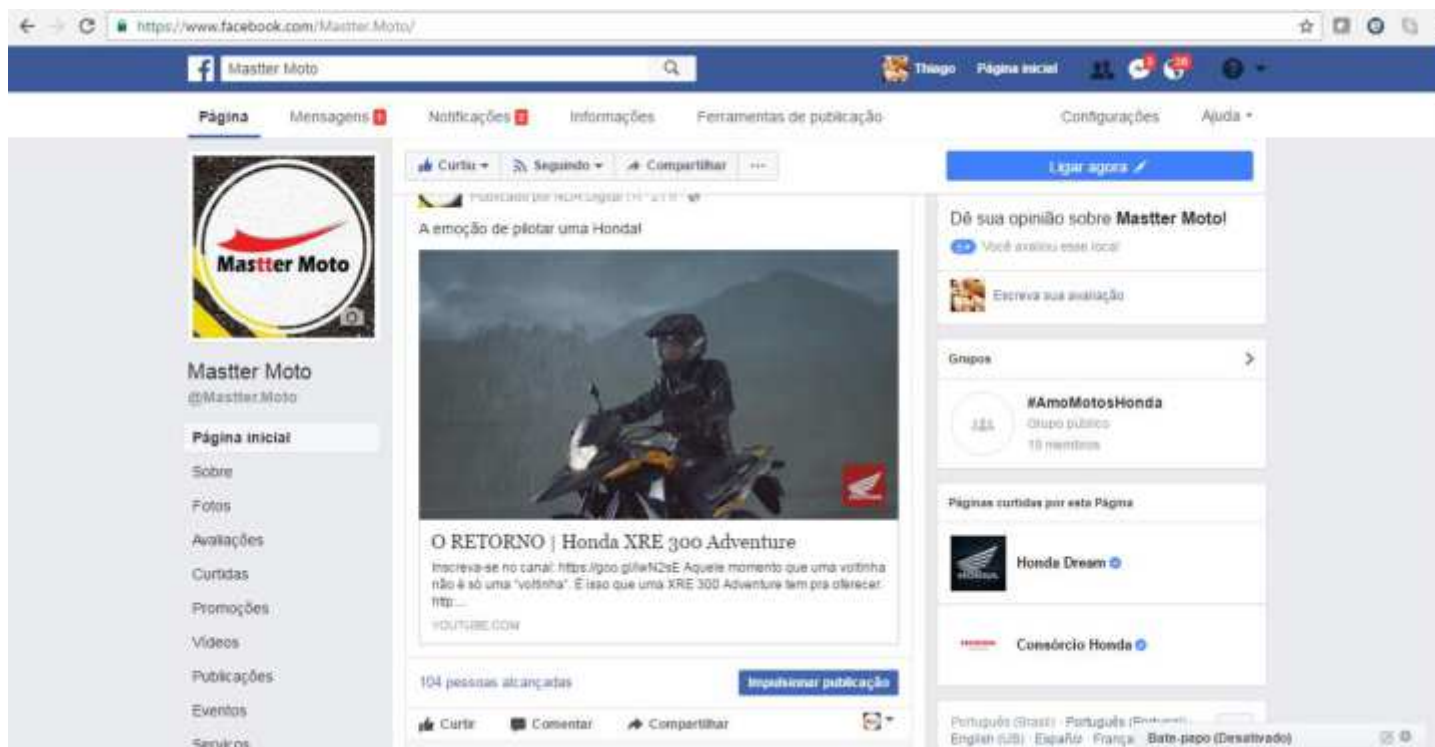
https://www.facebook.com/Mastter.Moto/

Mastter Moto

Thiago Página inicial

Página Mensagens 1 Notificações 2 Informações Ferramentas de publicação Configurações Ajuda

Mastter Moto

Mastter Moto
@Mastter.Moto

Página inicial
Sobre
Fotos
Avaliações
Curtidas
Promoções
Vídeos
Publicações
Eventos
Serviços

Curtir Seguindo Compartilhar ···

Publicado por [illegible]

A emoção de pilotar uma Honda!

O RETORNO | Honda XRE 300 Adventure

Inscreva-se no canal: https://goo.gl/iwN2sE Aquele momento que uma voltinha não é só uma "voltinha". É isso que uma XRE 300 Adventure tem pra oferecer. http:...

YOUTUBE.COM

104 pessoas alcançadas

Impulsionar publicação

Curtir Comentar Compartilhar

Ligar agora

Dê sua opinião sobre Mastter Moto!

Você avaliou esse local

Escreva sua avaliação

Grupos

#AmoMotosHonda
Grupo público
10 membros

Páginas curtidas por esta Página

Honda Dream

Consórcio Honda

Português (Brasil) · Português (Portugal) · English (US) · Español · França

Bate-papo (Desativado)